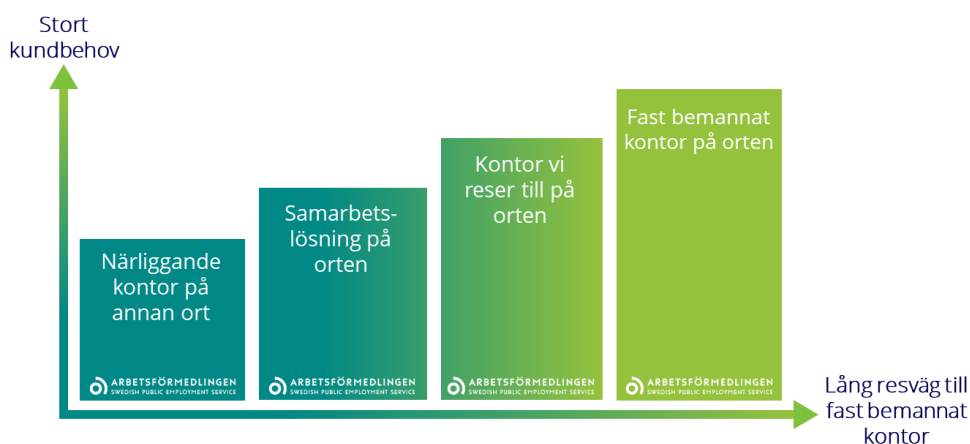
Stort kundbehov

Närliggande kontor på annan ort

ARBETSFÖRMEDLINGEN
SWEDISH PUBLIC EMPLOYMENT SERVICE

Samarbetslösning på orten

ARBETSFÖRMEDLINGEN
SWEDISH PUBLIC EMPLOYMENT SERVICE

Kontor vi reser till på orten

ARBETSFÖRMEDLINGEN
SWEDISH PUBLIC EMPLOYMENT SERVICE

Fast bemannat kontor på orten

ARBETSFÖRMEDLINGEN
SWEDISH PUBLIC EMPLOYMENT SERVICE

Lång resväg till fast bemannat kontor